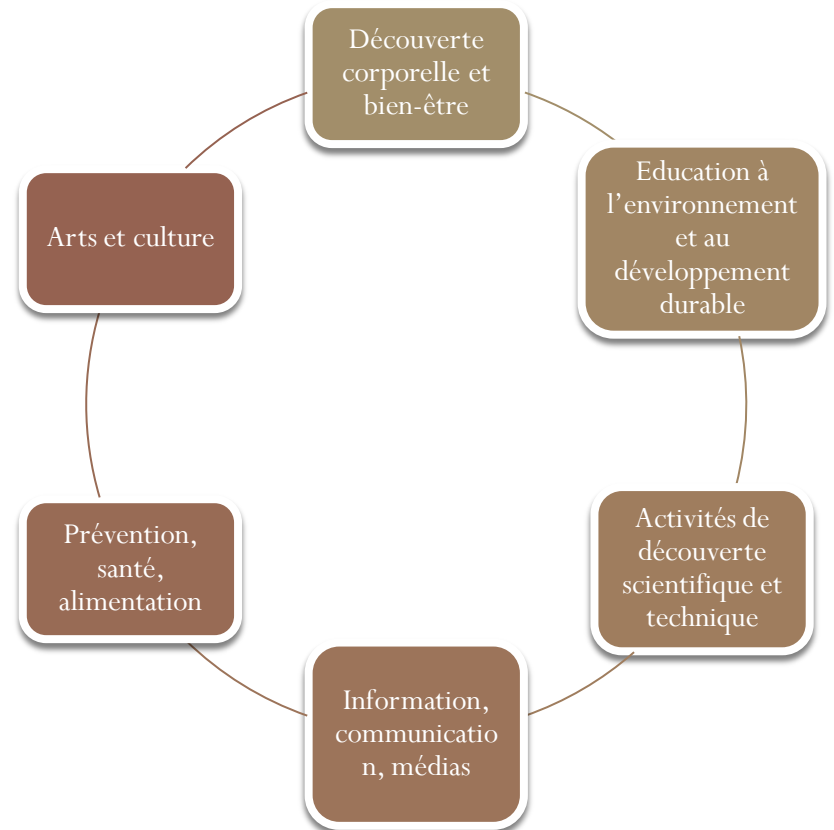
Découverte corporelle et bien-être

Education à l’environnement et au développement durable

Activités de découverte scientifique et technique

Information, communicatio n, médias

Prévention, santé, alimentation

Arts et culture